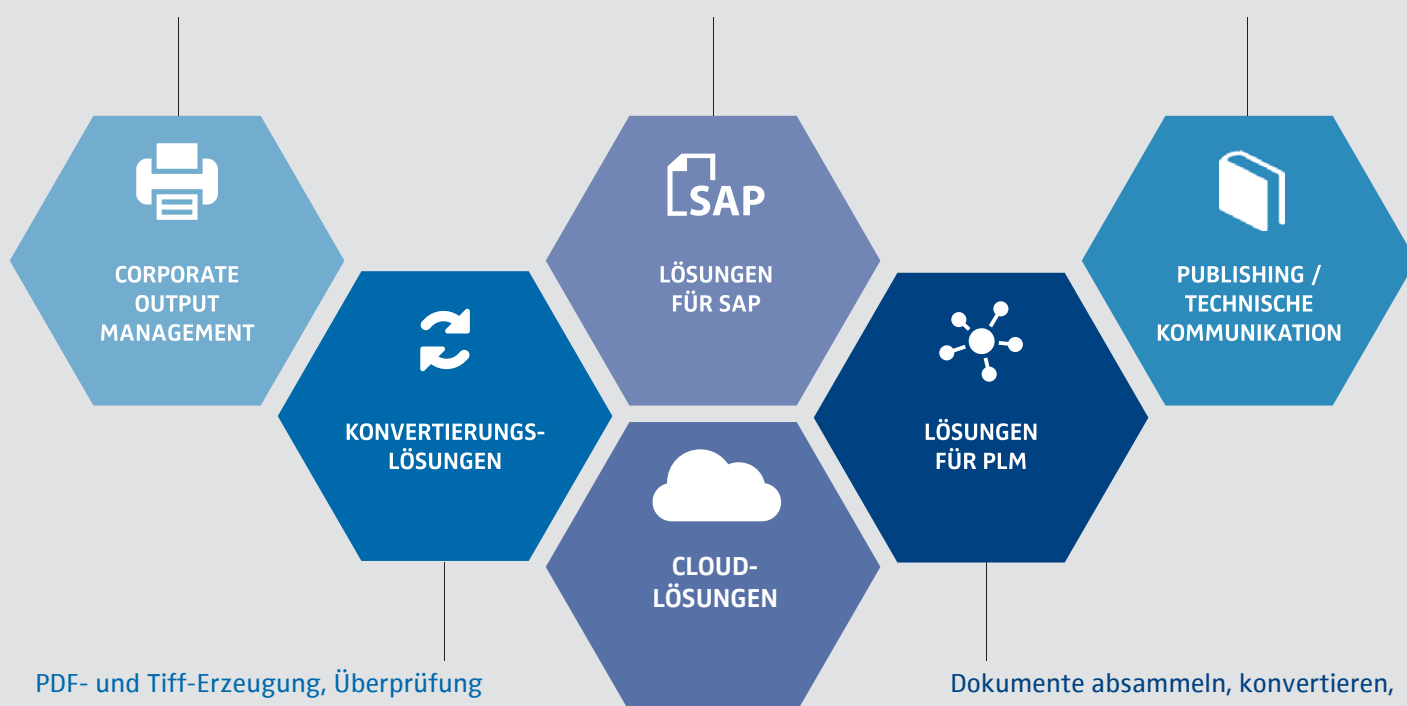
SAP

CORPORATE OUTPUT MANAGEMENT

KONVERTIERUNGS-LÖSUNGEN

LÖSUNGEN FÜR SAP

CLOUD-LÖSUNGEN

LÖSUNGEN FÜR PLM

PUBLISHING / TECHNISCHE KOMMUNIKATION

PDF- und Tiff-Erzeugung, Überprüfung

Dokumente absammeln, konvertieren,